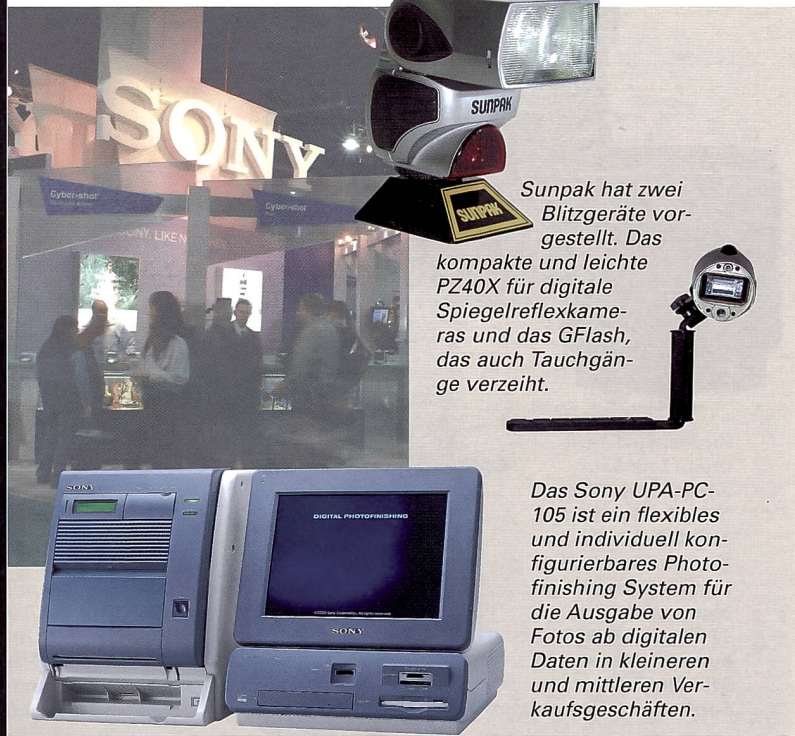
SONY

Cyber-shot

Cyber-shot

SONY LIKE N

SUNPAK

SUNPAK

Sunpak hat zwei Blitzgeräte vorgestellt. Das kompakte und leichte PZ40X für digitale Spiegelreflexkameras und das GFlash, das auch Tauchgänge verzeiht.

SONY

DIGITAL PHOTOFINISHING

SONY

Das Sony UPA-PC-105 ist ein flexibles und individuell konfigurierbares Photofinishing System für die Ausgabe von Fotos ab digitalen Daten in kleineren und mittleren Verkaufsgeschäften.